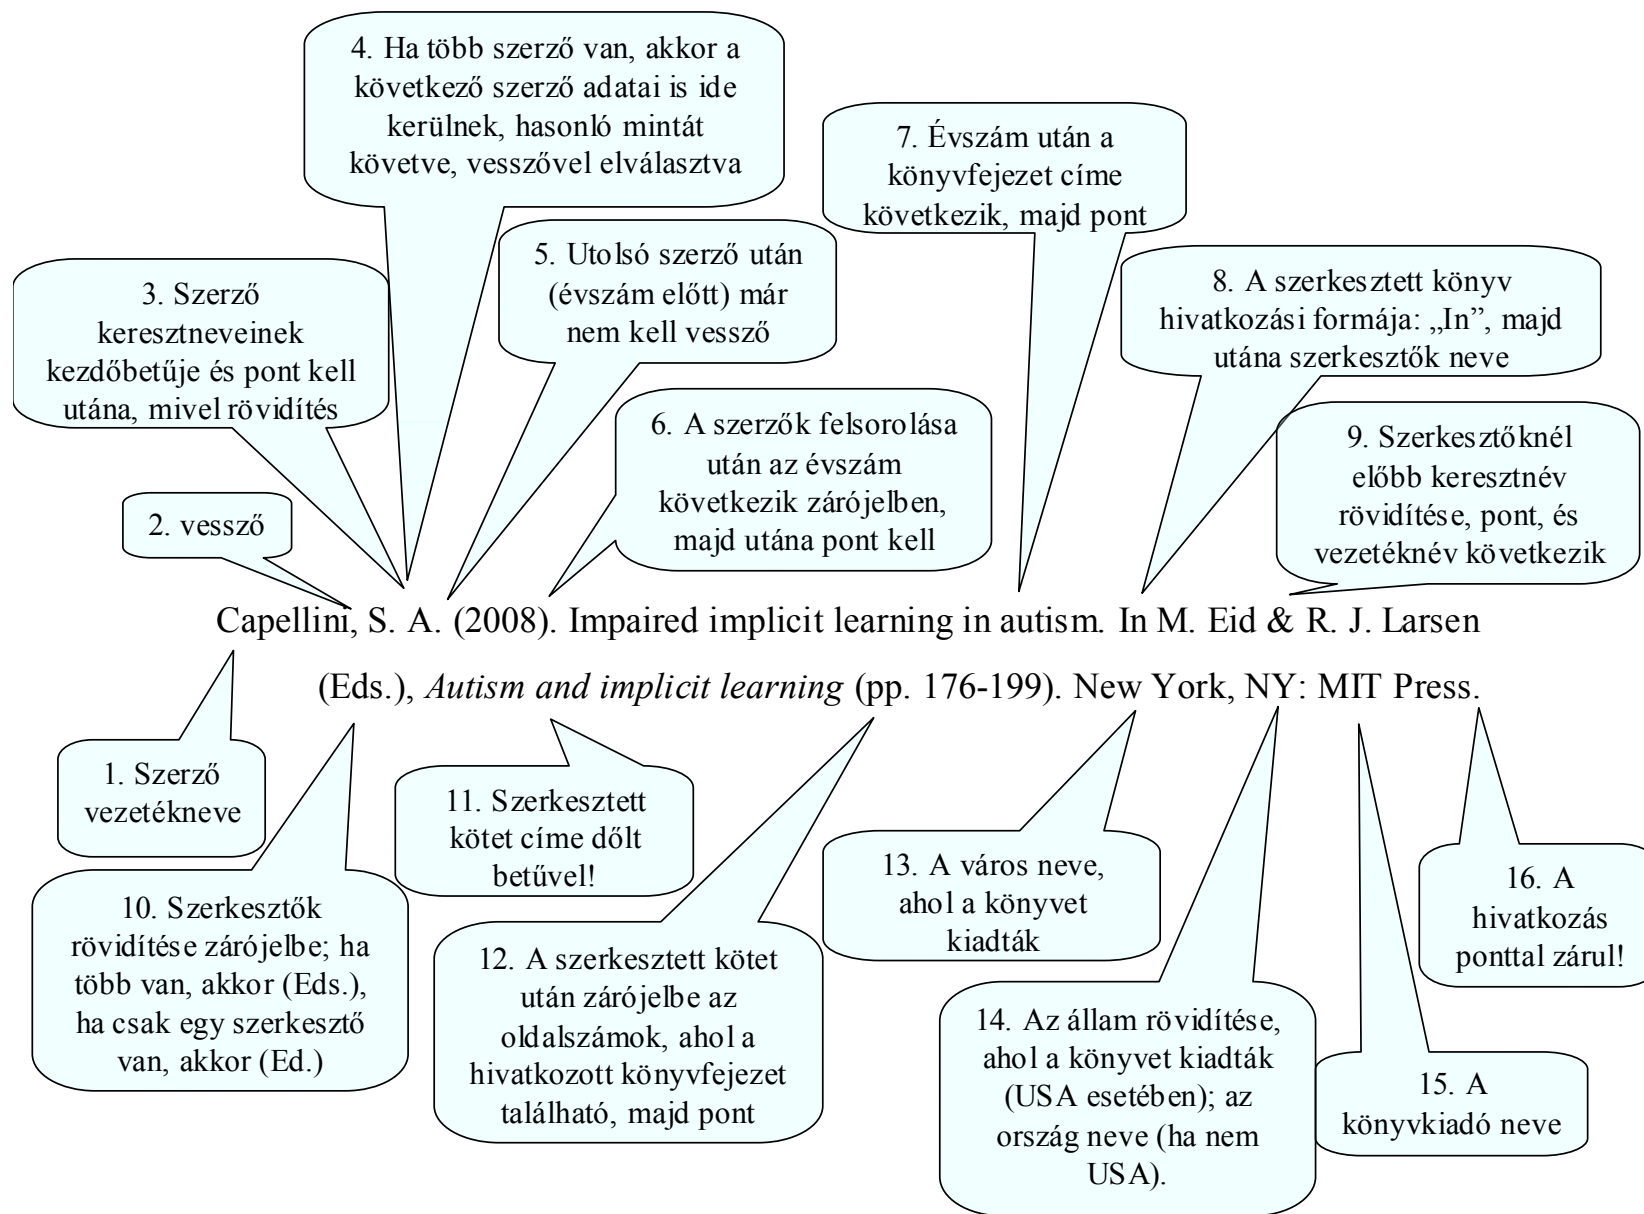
4. Ha több szerző van, akkor a következő szerző adatai is ide kerülnek, hasonló mintát követve, vesszővel elválasztva

7. Évszám után a könyvfejezet címe következik, majd pont

3. Szerző keresztneveinek kezdőbetűje és pont kell utána, mivel rövidítés

5. Utolsó szerző után (évszám előtt) már nem kell vessző

8. A szerkesztett könyv hivatkozási formája: „In", majd utána szerkesztők neve

6. A szerzők felsorolása után az évszám következik zárójelben, majd utána pont kell

9. Szerkesztőknél előbb keresztnév rövidítése, pont, és vezetéknév következik

2. vessző

Capellini, S. A. (2008). Impaired implicit learning in autism. In M. Eid & R. J. Larsen (Eds.), *Autism and implicit learning* (pp. 176-199). New York, NY: MIT Press.

1. Szerző vezetékneve

11. Szerkesztett kötet címe dőlt betűvel!

10. Szerkesztők rövidítése zárójelbe; ha több van, akkor (Eds.), ha csak egy szerkesztő van, akkor (Ed.)

12. A szerkesztett kötet után zárójelbe az oldalszámok, ahol a hivatkozott könyvfejezet található, majd pont

13. A város neve, ahol a könyvet kiadták

14. Az állam rövidítése, ahol a könyvet kiadták (USA esetében); az ország neve (ha nem USA).

15. A könyvkiadó neve

16. A hivatkozás ponttal zárul!